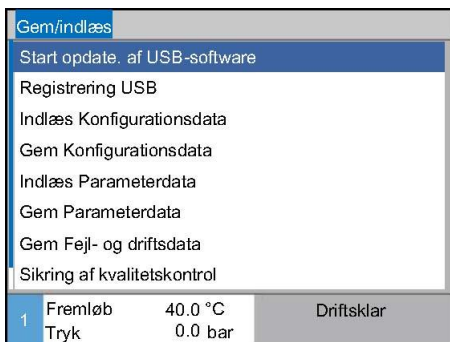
Gem/indlæs

Start opdate. af USB-software

Registrering USB

Indlæs Konfigurationsdata

Gem Konfigurationsdata

Indlæs Parameterdata

Gem Parameterdata

Gem Fejl- og driftsdata

Sikring af kvalitetskontrol

1 Fremløb 40.0 °C
Tryk 0.0 bar

Driftsklar